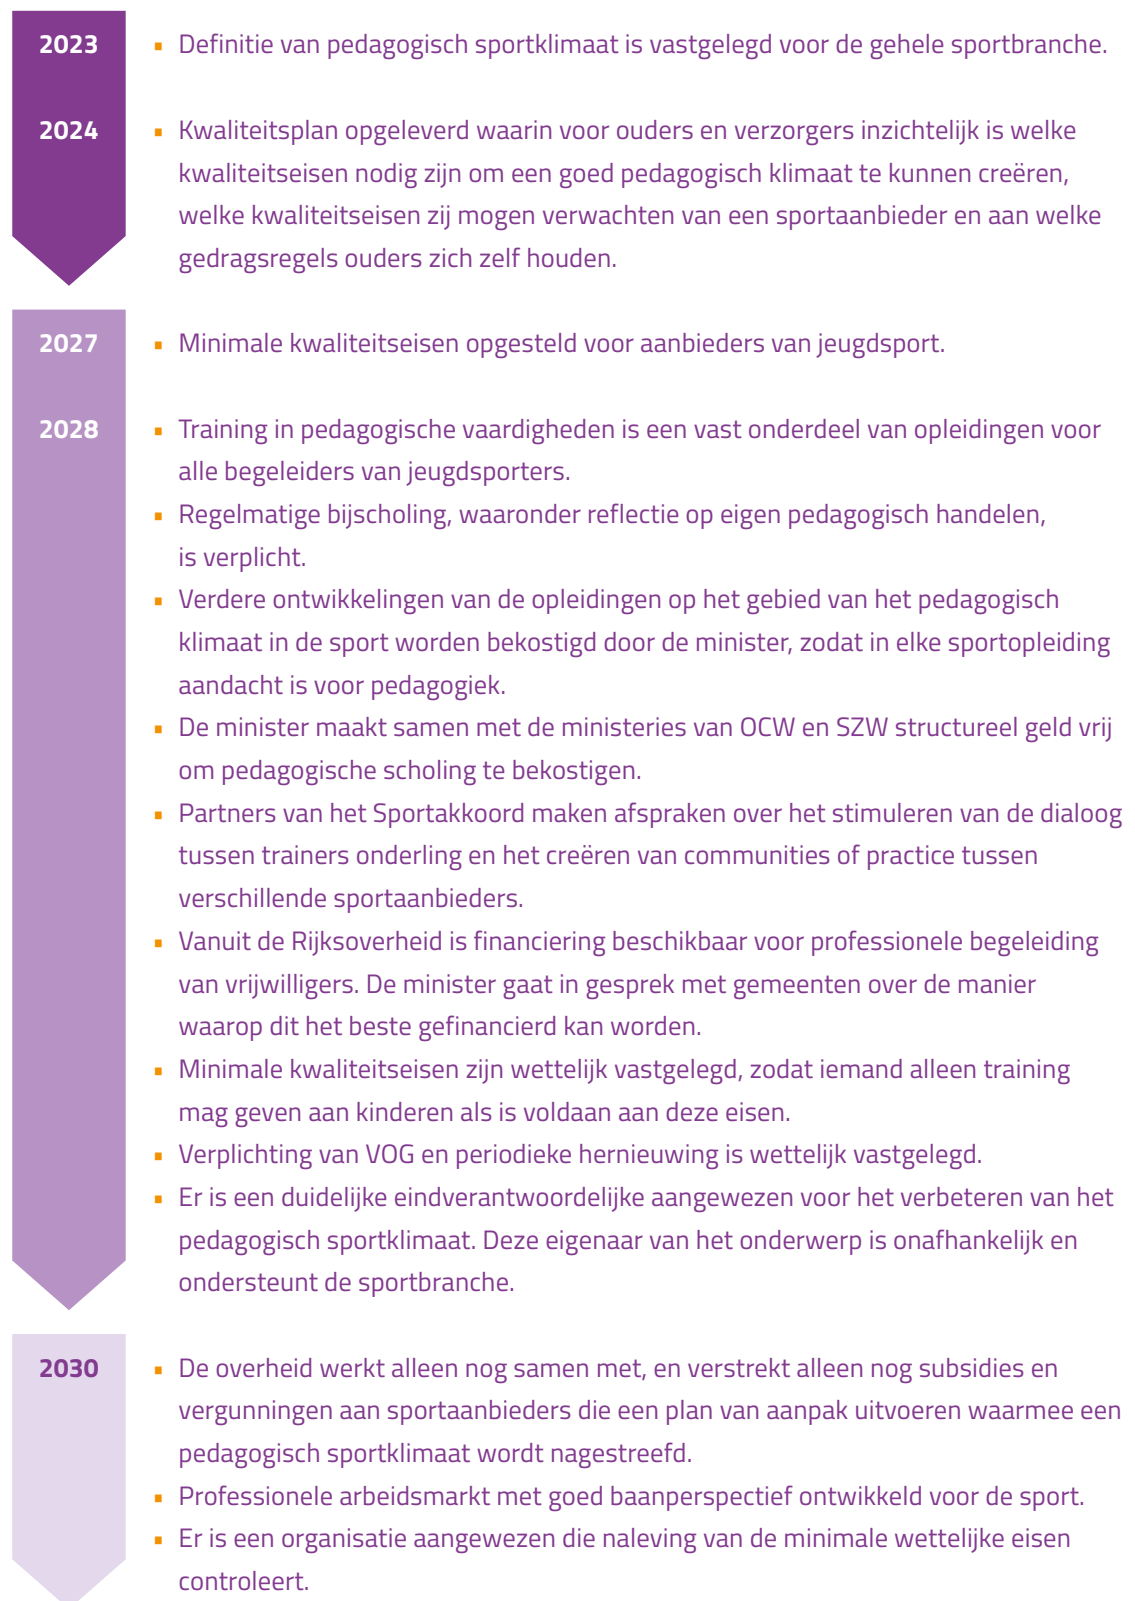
2023
- Definitie van pedagogisch sportklimaat is vastgelegd voor de gehele sportbranche.

2024
- Kwaliteitsplan opgeleverd waarin voor ouders en verzorgers inzichtelijk is welke kwaliteitseisen nodig zijn om een goed pedagogisch klimaat te kunnen creëren, welke kwaliteitseisen zij mogen verwachten van een sportaanbieder en aan welke gedragsregels ouders zich zelf houden.

2027
- Minimale kwaliteitseisen opgesteld voor aanbieders van jeugdsport.

2028
- Training in pedagogische vaardigheden is een vast onderdeel van opleidingen voor alle begeleiders van jeugdsporters.
- Regelmatige bijscholing, waaronder reflectie op eigen pedagogisch handelen, is verplicht.
- Verdere ontwikkelingen van de opleidingen op het gebied van het pedagogisch klimaat in de sport worden bekostigd door de minister, zodat in elke sportopleiding aandacht is voor pedagogiek.
- De minister maakt samen met de ministeries van OCW en SZW structureel geld vrij om pedagogische scholing te bekostigen.
- Partners van het Sportakkoord maken afspraken over het stimuleren van de dialoog tussen trainers onderling en het creëren van communities of practice tussen verschillende sportaanbieders.
- Vanuit de Rijksoverheid is financiering beschikbaar voor professionele begeleiding van vrijwilligers. De minister gaat in gesprek met gemeenten over de manier waarop dit het beste gefinancierd kan worden.
- Minimale kwaliteitseisen zijn wettelijk vastgelegd, zodat iemand alleen training mag geven aan kinderen als is voldaan aan deze eisen.
- Verplichting van VOG en periodieke hernieuwing is wettelijk vastgelegd.
- Er is een duidelijke eindverantwoordelijke aangewezen voor het verbeteren van het pedagogisch sportklimaat. Deze eigenaar van het onderwerp is onafhankelijk en ondersteunt de sportbranche.

2030
- De overheid werkt alleen nog samen met, en verstrekt alleen nog subsidies en vergunningen aan sportaanbieders die een plan van aanpak uitvoeren waarmee een pedagogisch sportklimaat wordt nagestreefd.
- Professionele arbeidsmarkt met goed baanperspectief ontwikkeld voor de sport.
- Er is een organisatie aangewezen die naleving van de minimale wettelijke eisen controleert.